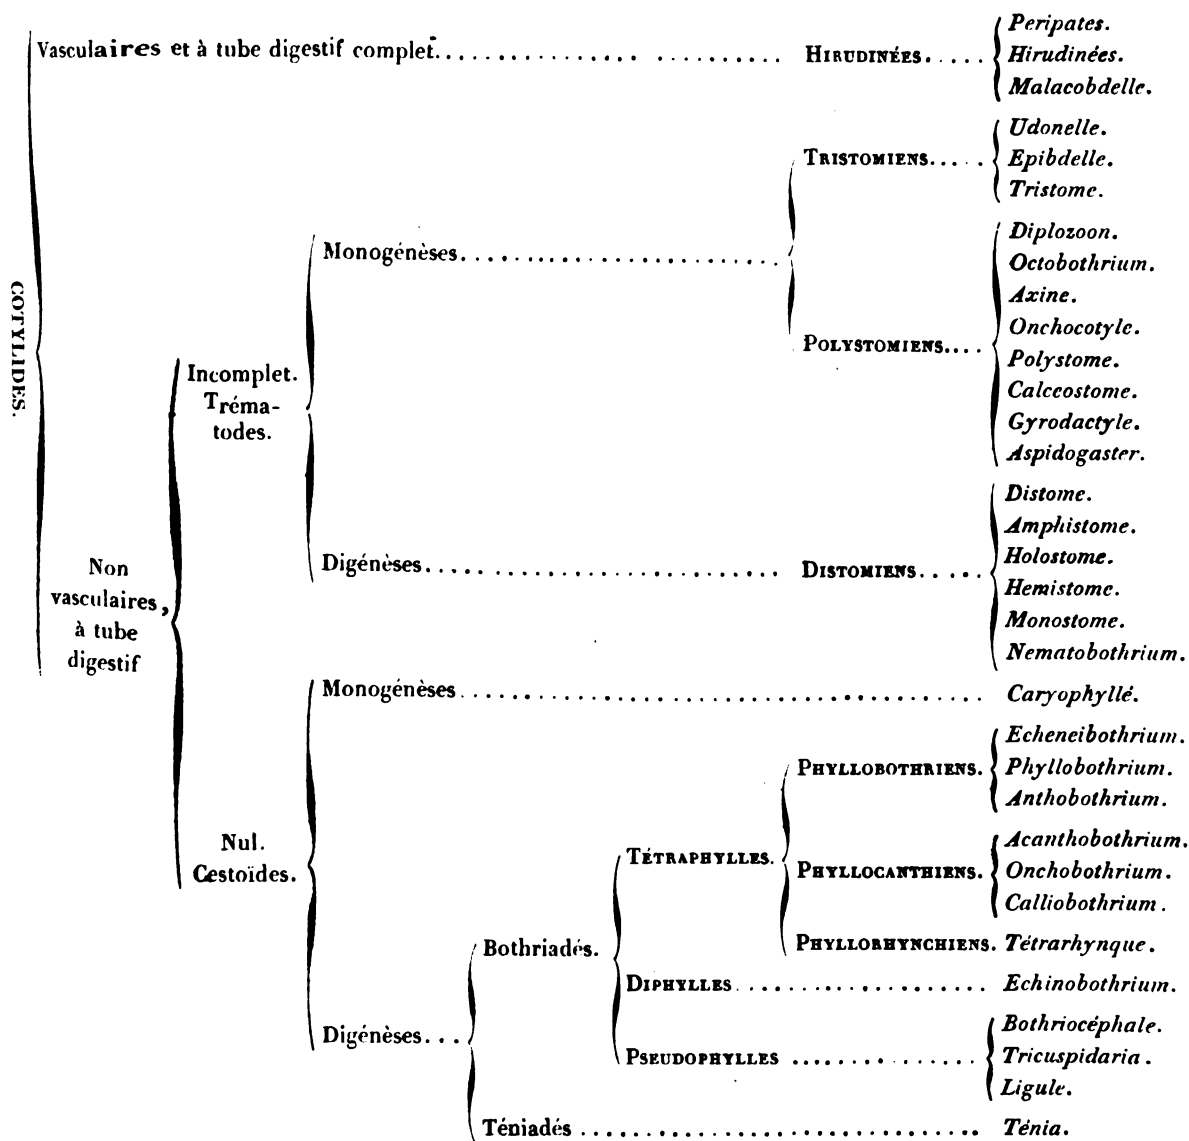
COTYLIDES.

Vasculaires et à tube digestif complet. . . . . . . . . . . . . . . . . . . . . . . . . . . Hirudinées. . . . Peripates. Hirudinées. Malacobdelle.

Non vasculaires, à tube digestif

Incomplet. Trématodes.

Monogénèses. . . . . . . . . . . . . . . . . . . . . . . . . .

Tristomiens. . . . Udonelle. Epibdelle. Tristome.

Polystomiens. . . . Diplozoon. Octobothrium. Axine. Onchocotyle. Polystome. Calceostome. Gyrodactyle. Aspidogaster.

Digénèses. . . . . . . . . . . . . . . . . . . . . . . . . . . . . Distomiens. . . . Distome. Amphistome. Holostome. Hemistome. Monostome. Nematobothrium.

Nul. Cestoïdes.

Monogénèses. . . . . . . . . . . . . . . . . . . . . . . . . . . . . . . . . . . . . . . . . . . Caryophyllé.

Digénèses. . .

Bothriadés.

Tétraphylles.

Phyllobothriens. Echeneibothrium. Phyllobothrium. Anthobothrium.

Phyllocanthiens. Acanthobothrium. Onchobothrium. Calliobothrium.

Phyllorhynchiens. Tétrarhynque.

Diphylles. . . . . . . . . . . . . . . . . . . Echinobothrium.

Pseudophylles . . . . . . . . . . . . . . Bothriocéphale. Tricuspidaria. Ligule.

Téniadés . . . . . . . . . . . . . . . . . . . . . . . . . . . . . . . . . Ténia.